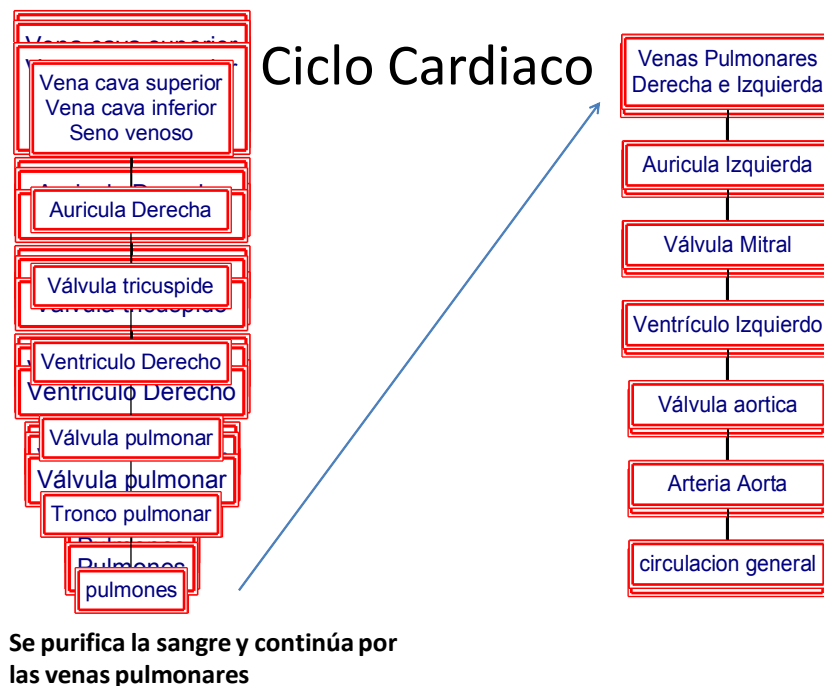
Ciclo Cardiaco

Vena cava superior
Vena cava superior
Vena cava inferior
Seno venoso

Auricula Derecha

Válvula tricuspide
Válvula tricuspide

Ventriculo Derecho
Ventriculo Derecho

Válvula pulmonar
Válvula pulmonar

Tronco pulmonar

Pulmones
pulmones

Se purifica la sangre y continúa por las venas pulmonares

Venas Pulmonares Derecha e Izquierda

Auricula Izquierda

Válvula Mitral

Ventrículo Izquierdo

Válvula aortica

Arteria Aorta

circulacion general